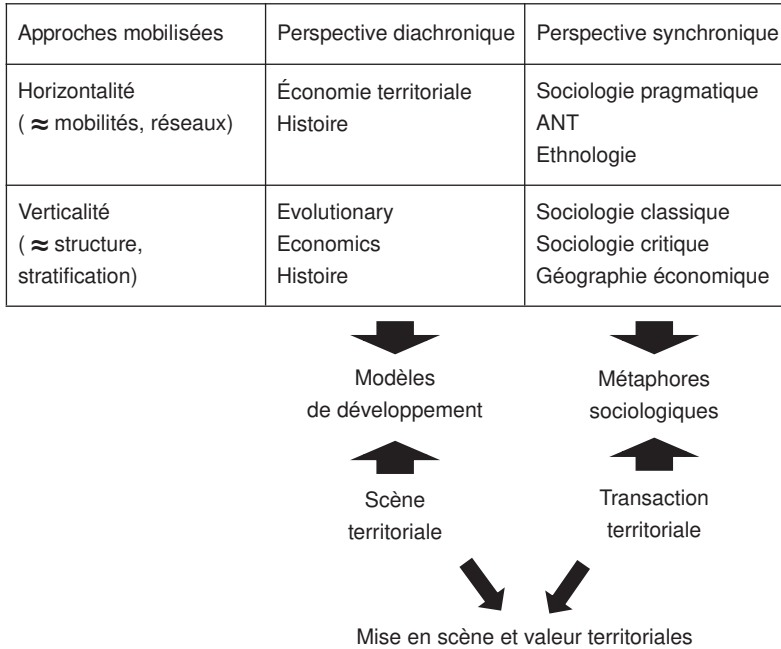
| Approches mobilisées | Perspective diachronique | Perspective synchronique |
|---|---|---|
| Horizontalité ( $\approx$ mobilités, réseaux) | Économie territoriale<br>Histoire | Sociologie pragmatique<br>ANT<br>Ethnologie |
| Verticalité ( $\approx$ structure, stratification) | Evolutionary<br>Economics<br>Histoire | Sociologie classique<br>Sociologie critique<br>Géographie économique |

Modèles de développement

Métaphores sociologiques

Scène territoriale

Transaction territoriale

Mise en scène et valeur territoriales